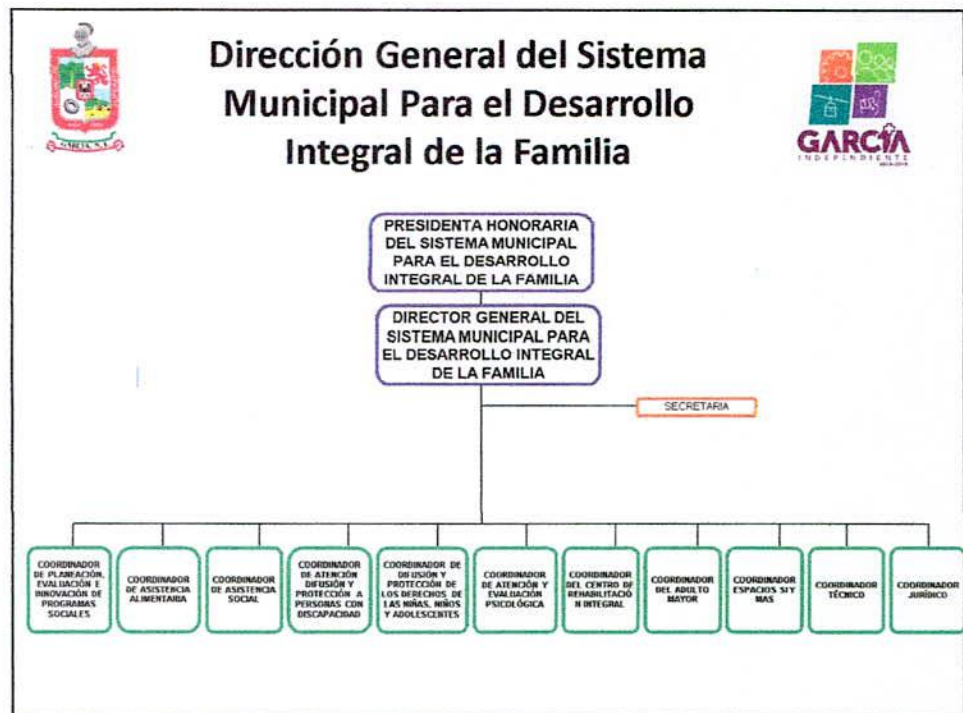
Dirección General del Sistema Municipal Para el Desarrollo Integral de la Familia

GARCÍA
INDEPENDIENTE

PRESIDENTA HONORARIA DEL SISTEMA MUNICIPAL PARA EL DESARROLLO INTEGRAL DE LA FAMILIA

DIRECTOR GENERAL DEL SISTEMA MUNICIPAL PARA EL DESARROLLO INTEGRAL DE LA FAMILIA

SECRETARIA

COORDINADOR DE PLANEACIÓN, EVALUACIÓN E INNOVACIÓN DE PROGRAMAS SOCIALES

COORDINADOR DE ASISTENCIA ALIMENTARIA

COORDINADOR DE ASISTENCIA SOCIAL

COORDINADOR DE ATENCIÓN DIFUSIÓN Y PROTECCIÓN A PERSONAS CON DISCAPACIDAD

COORDINADOR DE DIFUSIÓN Y PROTECCIÓN DE LOS DERECHOS DE LAS NIÑAS, NIÑOS Y ADOLESCENTES

COORDINADOR DE ATENCIÓN Y EVALUACIÓN PSICOLÓGICA

COORDINADOR DEL CENTRO DE REHABILITACIÓN INTEGRAL

COORDINADOR DEL ADULTO MAYOR

COORDINADOR ESPACIOS SI Y MAS

COORDINADOR TÉCNICO

COORDINADOR JURÍDICO